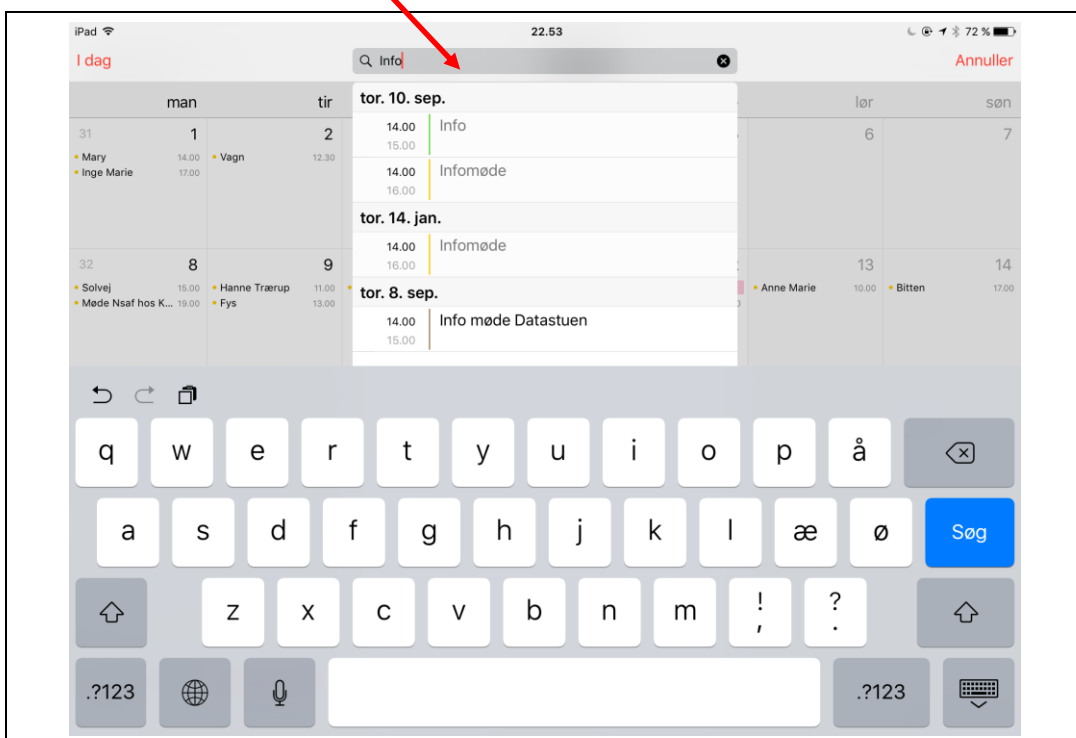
iPad
22.53
72 %

I dag
Info
Annuller

man
tir
lør
søn

31
1
Mary 14.00
Inge Marie 17.00

2
Vagn 12.30

6
7

32
8
Solvej 15.00
Møde Nsaf hos K... 19.00

9
Hanne Trærup 11.00
Fys 13.00

13
Anne Marie 10.00

14
Bitten 17.00

tor. 10. sep.
14.00
15.00
Info
14.00
16.00
Infomøde

tor. 14. jan.
14.00
16.00
Infomøde

tor. 8. sep.
14.00
15.00
Info møde Datastuen

q w e r t y u i o p å
a s d f g h j k l æ ø Søg
z x c v b n m ! , ? .
.?123 .?123